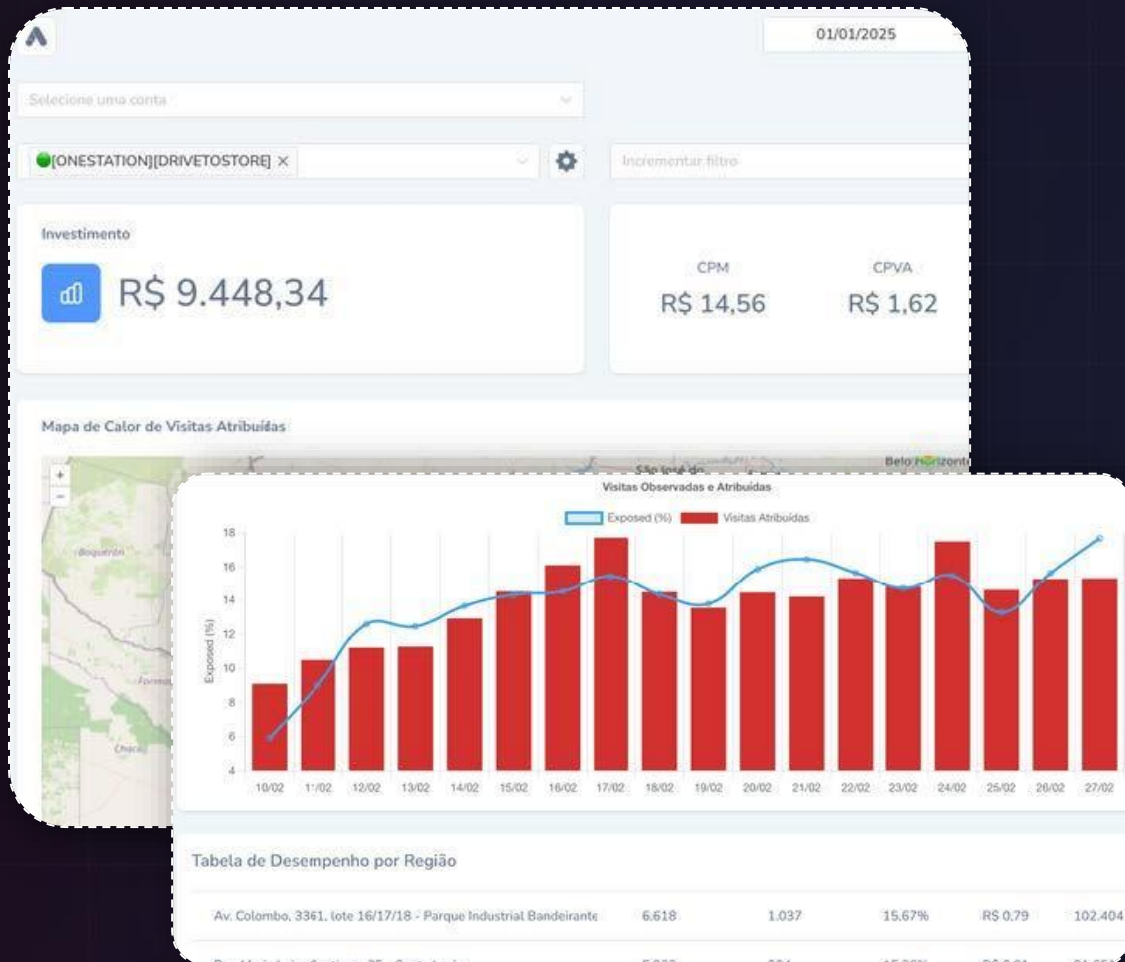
01/01/2025

Selecione uma conta

[ONESTATION][DRIVETOSTORE] ×

Incrementar filtro

Investimento

R$ 9.448,34

CPM
R$ 14,56

CPVA
R$ 1,62

Mapa de Calor de Visitas Atribuídas

+
−

Boquerón

Formosa

Chaco

São José do

Belo Horizonte

Visitas Observadas e Atribuídas

Exposed (%) Visitas Atribuídas

Exposed (%)

18
16
14
12
10
8
6
4

10/02 11/02 12/02 13/02 14/02 15/02 16/02 17/02 18/02 19/02 20/02 21/02 22/02 23/02 24/02 25/02 26/02 27/02

Tabela de Desempenho por Região

| Av. Colombo, 3361, lote 16/17/18 - Parque Industrial Bandeirante | 6.618 | 1.037 | 15.67% | R$ 0.79 | 102.404 |
|---|---|---|---|---|---|
| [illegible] | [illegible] | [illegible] | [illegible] | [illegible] | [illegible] |